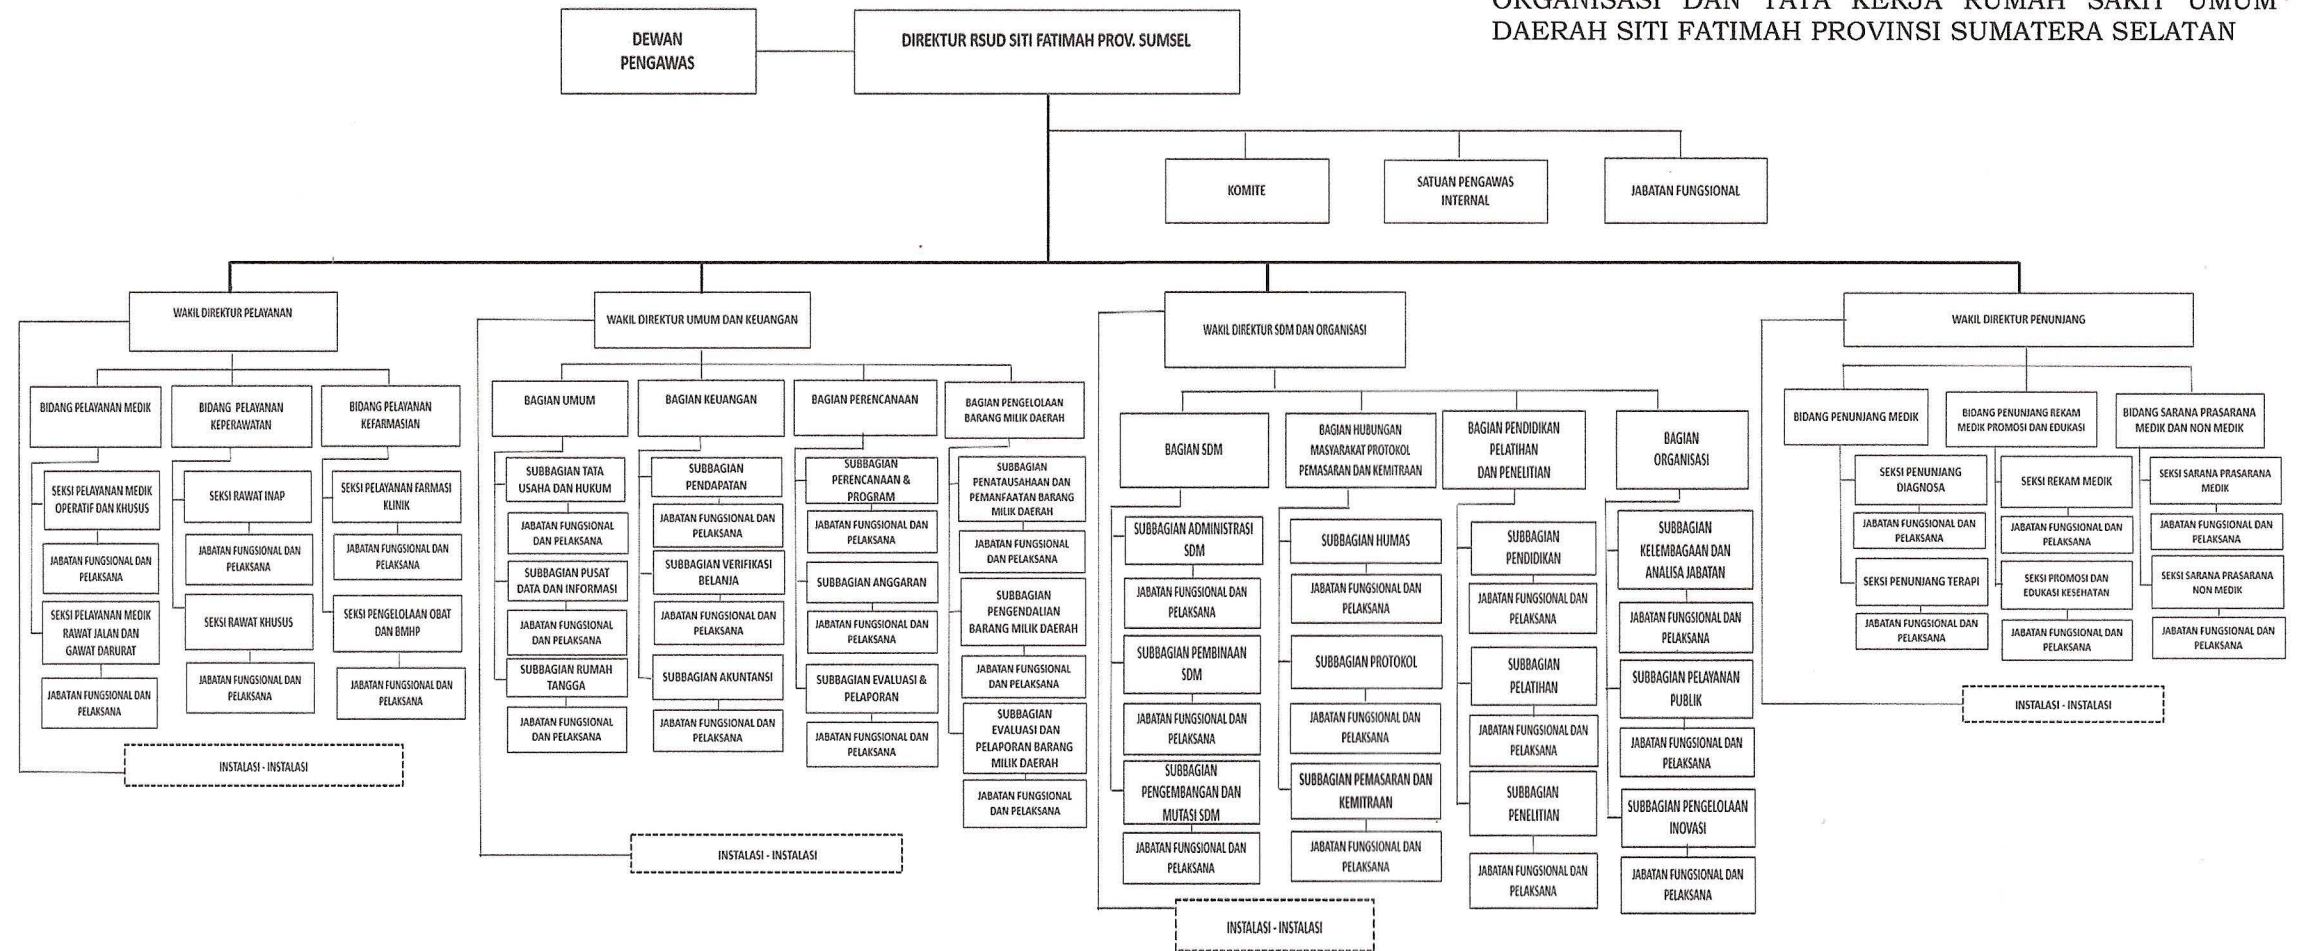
ORGANISASI DAN TATA KERJA RUMAH SAKIT UMUM DAERAH SITI FATIMAH PROVINSI SUMATERA SELATAN

DEWAN PENGAWAS

DIREKTUR RSUD SITI FATIMAH PROV. SUMSEL

KOMITE

SATUAN PENGAWAS INTERNAL

JABATAN FUNGSIONAL

WAKIL DIREKTUR PELAYANAN

BIDANG PELAYANAN MEDIK

SEKSI PELAYANAN MEDIK OPERATIF DAN KHUSUS

JABATAN FUNGSIONAL DAN PELAKSANA

SEKSI PELAYANAN MEDIK RAWAT JALAN DAN GAWAT DARURAT

JABATAN FUNGSIONAL DAN PELAKSANA

BIDANG PELAYANAN KEPERAWATAN

SEKSI RAWAT INAP

JABATAN FUNGSIONAL DAN PELAKSANA

SEKSI RAWAT KHUSUS

JABATAN FUNGSIONAL DAN PELAKSANA

BIDANG PELAYANAN KEFARMASIAN

SEKSI PELAYANAN FARMASI KLINIK

JABATAN FUNGSIONAL DAN PELAKSANA

SEKSI PENGELOLAAN OBAT DAN BMHP

JABATAN FUNGSIONAL DAN PELAKSANA

INSTALASI - INSTALASI

WAKIL DIREKTUR UMUM DAN KEUANGAN

BAGIAN UMUM

SUBBAGIAN TATA USAHA DAN HUKUM

JABATAN FUNGSIONAL DAN PELAKSANA

SUBBAGIAN PUSAT DATA DAN INFORMASI

JABATAN FUNGSIONAL DAN PELAKSANA

SUBBAGIAN RUMAH TANGGA

JABATAN FUNGSIONAL DAN PELAKSANA

BAGIAN KEUANGAN

SUBBAGIAN PENDAPATAN

JABATAN FUNGSIONAL DAN PELAKSANA

SUBBAGIAN VERIFIKASI BELANJA

JABATAN FUNGSIONAL DAN PELAKSANA

SUBBAGIAN AKUNTANSI

JABATAN FUNGSIONAL DAN PELAKSANA

BAGIAN PERENCANAAN

SUBBAGIAN PERENCANAAN & PROGRAM

JABATAN FUNGSIONAL DAN PELAKSANA

SUBBAGIAN ANGGARAN

JABATAN FUNGSIONAL DAN PELAKSANA

SUBBAGIAN EVALUASI & PELAPORAN

JABATAN FUNGSIONAL DAN PELAKSANA

BAGIAN PENGELOLAAN BARANG MILIK DAERAH

SUBBAGIAN PENATAUSAHAAN DAN PEMANFAATAN BARANG MILIK DAERAH

JABATAN FUNGSIONAL DAN PELAKSANA

SUBBAGIAN PENGENDALIAN BARANG MILIK DAERAH

JABATAN FUNGSIONAL DAN PELAKSANA

SUBBAGIAN EVALUASI DAN PELAPORAN BARANG MILIK DAERAH

JABATAN FUNGSIONAL DAN PELAKSANA

INSTALASI - INSTALASI

WAKIL DIREKTUR SDM DAN ORGANISASI

BAGIAN SDM

SUBBAGIAN ADMINISTRASI SDM

JABATAN FUNGSIONAL DAN PELAKSANA

SUBBAGIAN PEMBINAAN SDM

JABATAN FUNGSIONAL DAN PELAKSANA

SUBBAGIAN PENGEMBANGAN DAN MUTASI SDM

JABATAN FUNGSIONAL DAN PELAKSANA

BAGIAN HUBUNGAN MASYARAKAT PROTOKOL PEMASARAN DAN KEMITRAAN

SUBBAGIAN HUMAS

JABATAN FUNGSIONAL DAN PELAKSANA

SUBBAGIAN PROTOKOL

JABATAN FUNGSIONAL DAN PELAKSANA

SUBBAGIAN PEMASARAN DAN KEMITRAAN

JABATAN FUNGSIONAL DAN PELAKSANA

BAGIAN PENDIDIKAN PELATIHAN DAN PENELITIAN

SUBBAGIAN PENDIDIKAN

JABATAN FUNGSIONAL DAN PELAKSANA

SUBBAGIAN PELATIHAN

JABATAN FUNGSIONAL DAN PELAKSANA

SUBBAGIAN PENELITIAN

JABATAN FUNGSIONAL DAN PELAKSANA

BAGIAN ORGANISASI

SUBBAGIAN KELEMBAGAAN DAN ANALISA JABATAN

JABATAN FUNGSIONAL DAN PELAKSANA

SUBBAGIAN PELAYANAN PUBLIK

JABATAN FUNGSIONAL DAN PELAKSANA

SUBBAGIAN PENGELOLAAN INOVASI

JABATAN FUNGSIONAL DAN PELAKSANA

INSTALASI - INSTALASI

WAKIL DIREKTUR PENUNJANG

BIDANG PENUNJANG MEDIK

SEKSI PENUNJANG DIAGNOSA

JABATAN FUNGSIONAL DAN PELAKSANA

SEKSI PENUNJANG TERAPI

JABATAN FUNGSIONAL DAN PELAKSANA

BIDANG PENUNJANG REKAM MEDIK PROMOSI DAN EDUKASI

SEKSI REKAM MEDIK

JABATAN FUNGSIONAL DAN PELAKSANA

SEKSI PROMOSI DAN EDUKASI KESEHATAN

JABATAN FUNGSIONAL DAN PELAKSANA

BIDANG SARANA PRASARANA MEDIK DAN NON MEDIK

SEKSI SARANA PRASARANA MEDIK

JABATAN FUNGSIONAL DAN PELAKSANA

SEKSI SARANA PRASARANA NON MEDIK

JABATAN FUNGSIONAL DAN PELAKSANA

INSTALASI - INSTALASI